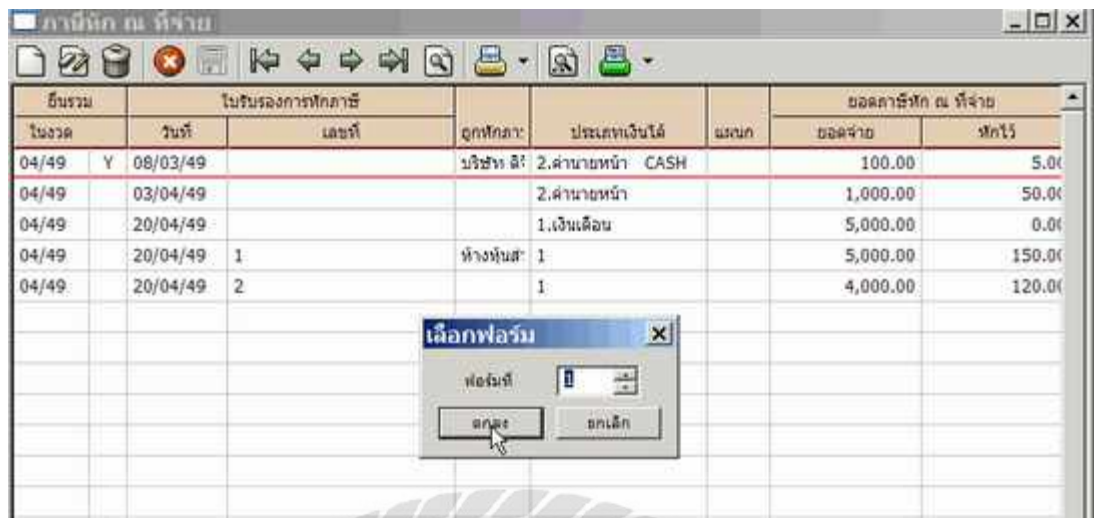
ภาษีหัก ณ ที่จ่าย

| ยื่นรวม | | ใบรับรองการหักภาษี | | | | | ยอดภาษีหัก ณ ที่จ่าย | |
|---|---|---|---|---|---|---|---|---|
| ในงวด | | วันที่ | เลขที่ | ถูกหักภาษี | ประเภทเงินได้ | แผนก | ยอดจ่าย | หักไว้ |
| 04/49 | Y | 08/03/49 | | บริษัท ดิจิ | 2.ค่านายหน้า CASH | | 100.00 | 5.0( |
| 04/49 | | 03/04/49 | | | 2.ค่านายหน้า | | 1,000.00 | 50.0( |
| 04/49 | | 20/04/49 | | | 1.เงินเดือน | | 5,000.00 | 0.0( |
| 04/49 | | 20/04/49 | 1 | ห้างหุ้นส่ | 1 | | 5,000.00 | 150.0( |
| 04/49 | | 20/04/49 | 2 | | 1 | | 4,000.00 | 120.0( |

เลือกฟอร์ม

ฟอร์มที่ 1

ตกลง

ยกเลิก